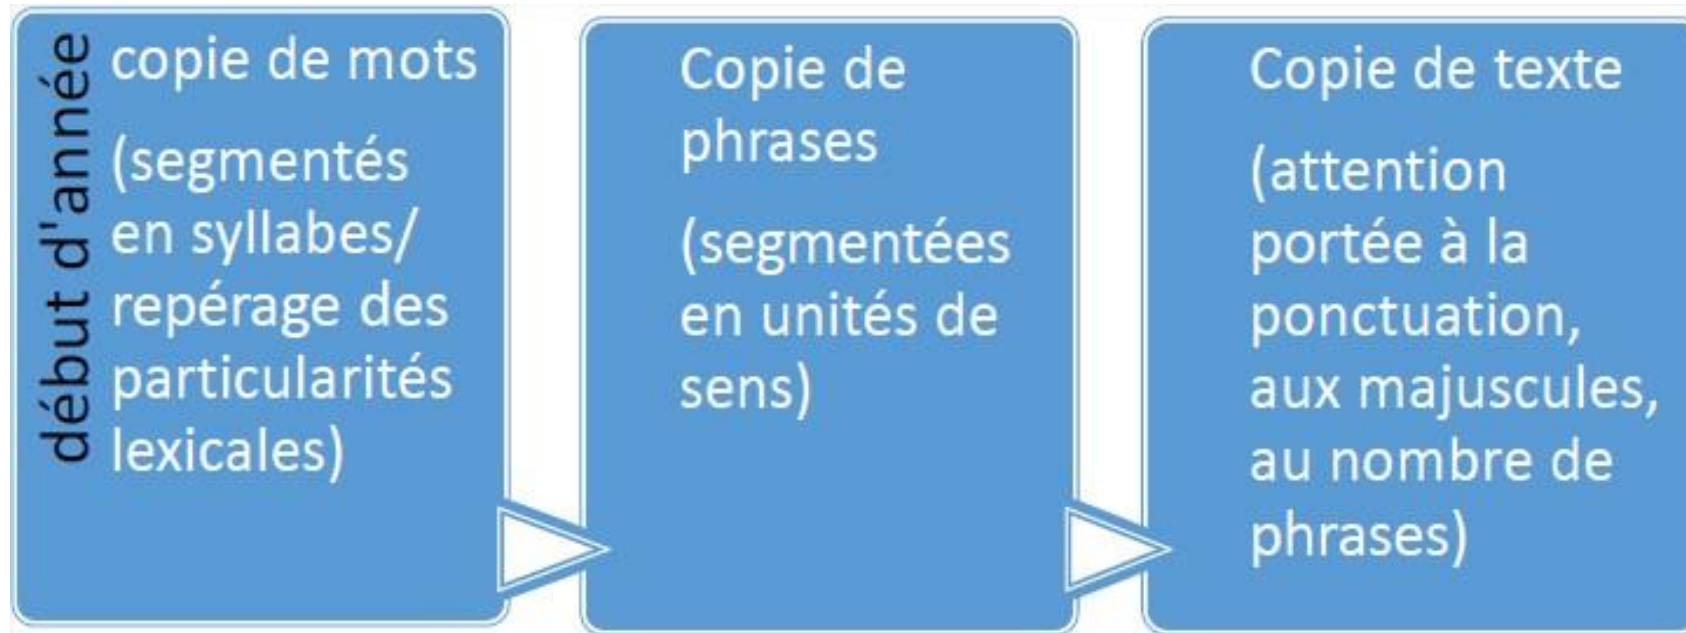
début d'année

copie de mots

(segmentés en syllabes/ repérage des particularités lexicales)

Copie de phrases

(segmentées en unités de sens)

Copie de texte

(attention portée à la ponctuation, aux majuscules, au nombre de phrases)